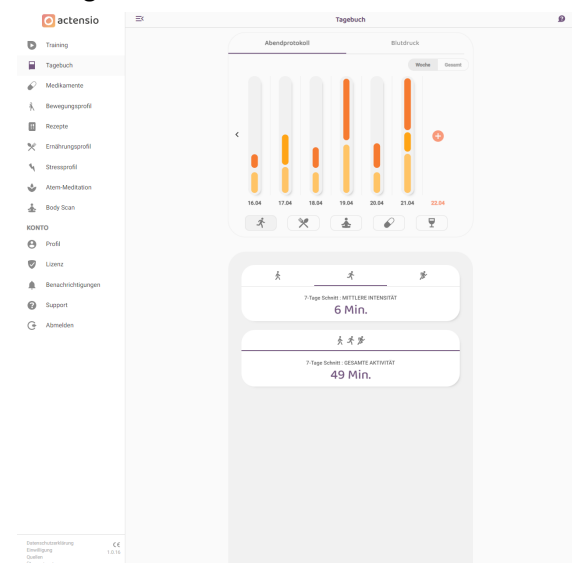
actensio

Training
Tagebuch
Medikamente
Bewegungsprofil
Rezepte
Ernährungsprofil
Stressprofil
Atem-Meditation
Body Scan

KONTO
Profil
Lizenz
Benachrichtigungen
Support
Abmelden

Datenschutzerklärung
Einwilligung
Quellen
CE
1.0.16

Tagebuch

Abendprotokoll
Blutdruck

Woche
Gesamt

16.04
17.04
18.04
19.04
20.04
21.04
22.04

7-Tage Schnitt : MITTLERE INTENSITÄT
6 Min.

7-Tage Schnitt : GESAMTE AKTIVITÄT
49 Min.